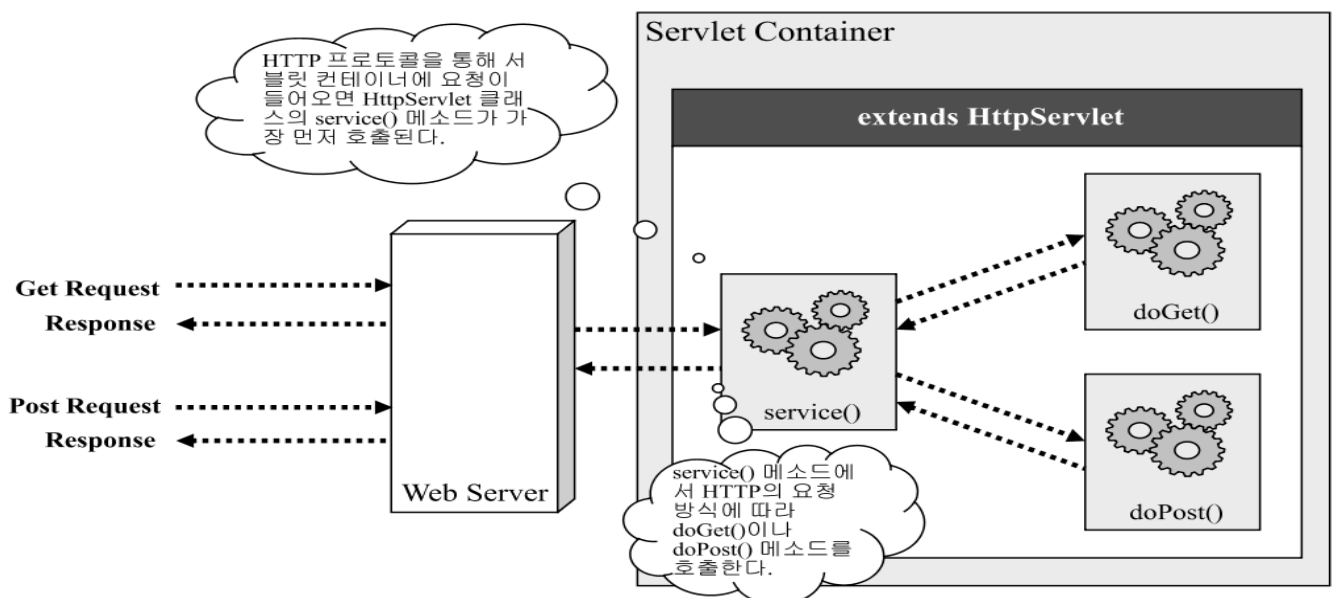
HTTP 프로토콜을 통해 서블릿 컨테이너에 요청이 들어오면 HttpServlet 클래스의 service() 메소드가 가장 먼저 호출된다.

Servlet Container

extends HttpServlet

Get Request

Response

Post Request

Response

Web Server

service()

doGet()

doPost()

service() 메소드에서 HTTP의 요청 방식에 따라 doGet()이나 doPost() 메소드를 호출한다.